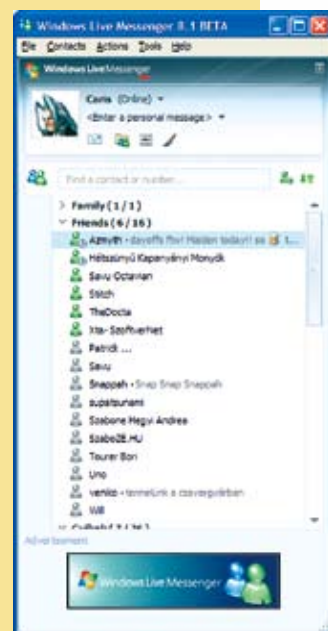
Windows Live Messenger 8.1 BETA

File Contacts Actions Tools Help

Windows Live Messenger

Coris (Online)

<Enter a personal message>

Find a contact or number...

Family (1/1)

Friends (6/16)

Azmyth - dayoffs ftw! Madarn today!! se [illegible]

Hétszünyű Kapanyányi Monyók

Savu Octavian

Stitch

TheDocta

Xta-Szoftverhet

Patrick ...

Savu

Snappah - Snap Snap Snappah

supatsunami

Szabone Hegyi Andrea

SzaboZE.HU

Taurer Bori

Uno

venko - termekünk a csavargoldban

Will

Cullebáj (7/26)

Advertisement

Windows Live Messenger